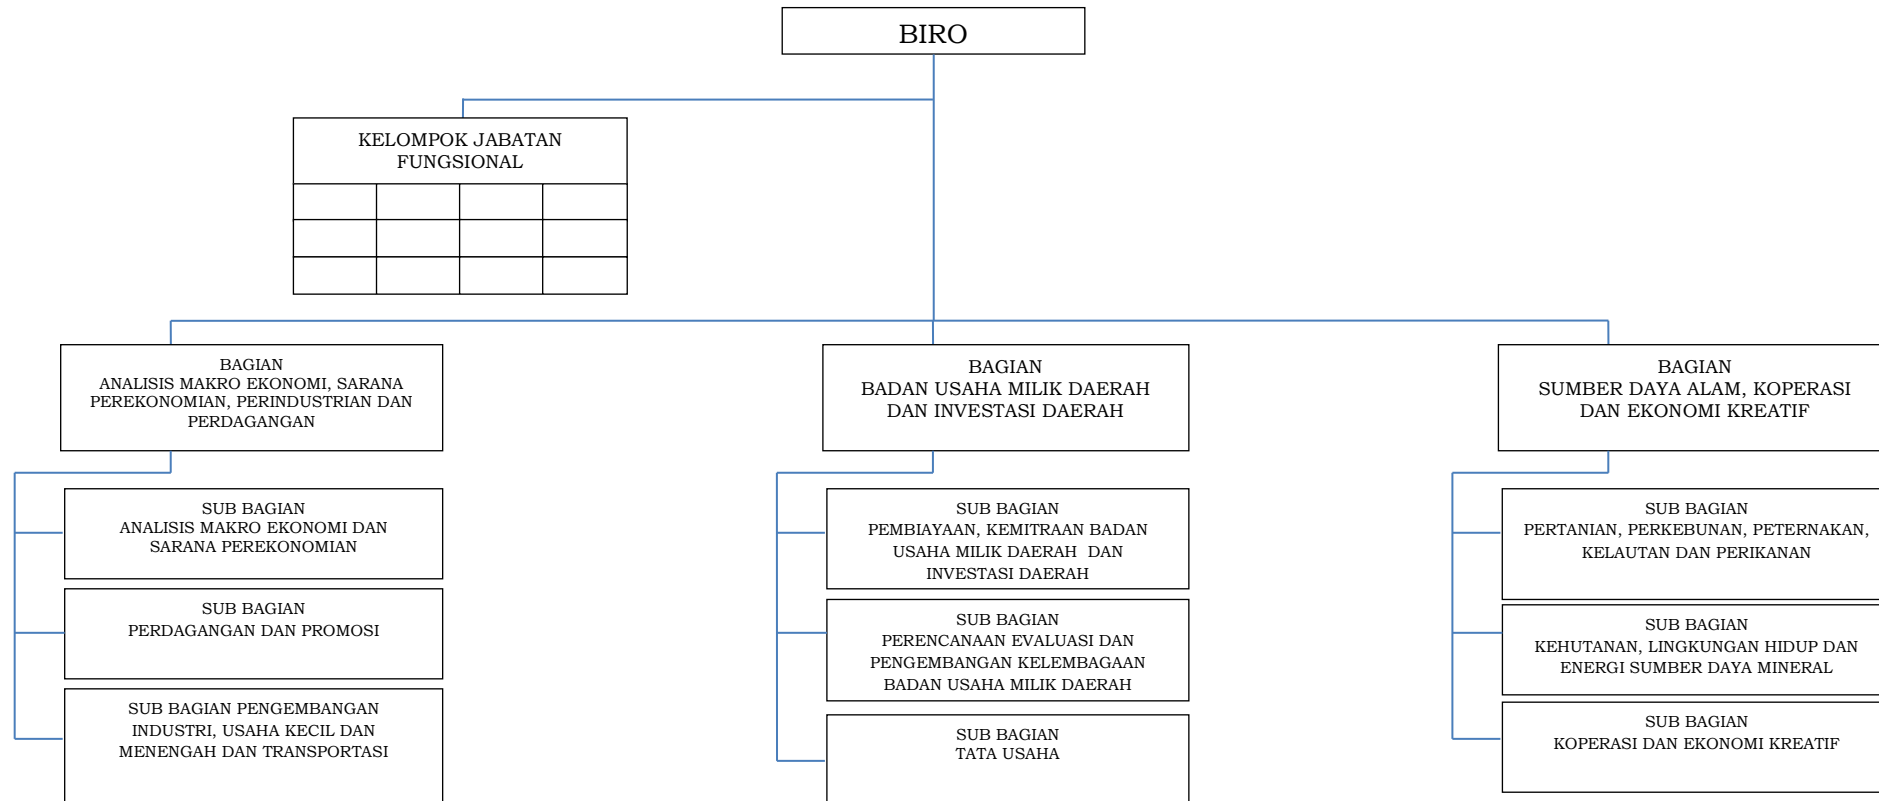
BIRO

KELOMPOK JABATAN FUNGSIONAL

BAGIAN
ANALISIS MAKRO EKONOMI, SARANA PEREKONOMIAN, PERINDUSTRIAN DAN PERDAGANGAN

SUB BAGIAN
ANALISIS MAKRO EKONOMI DAN SARANA PEREKONOMIAN

SUB BAGIAN
PERDAGANGAN DAN PROMOSI

SUB BAGIAN PENGEMBANGAN INDUSTRI, USAHA KECIL DAN MENENGAH DAN TRANSPORTASI

BAGIAN
BADAN USAHA MILIK DAERAH DAN INVESTASI DAERAH

SUB BAGIAN
PEMBIAYAAN, KEMITRAAN BADAN USAHA MILIK DAERAH DAN INVESTASI DAERAH

SUB BAGIAN
PERENCANAAN EVALUASI DAN PENGEMBANGAN KELEMBAGAAN BADAN USAHA MILIK DAERAH

SUB BAGIAN
TATA USAHA

BAGIAN
SUMBER DAYA ALAM, KOPERASI DAN EKONOMI KREATIF

SUB BAGIAN
PERTANIAN, PERKEBUNAN, PETERNAKAN, KELAUTAN DAN PERIKANAN

SUB BAGIAN
KEHUTANAN, LINGKUNGAN HIDUP DAN ENERGI SUMBER DAYA MINERAL

SUB BAGIAN
KOPERASI DAN EKONOMI KREATIF